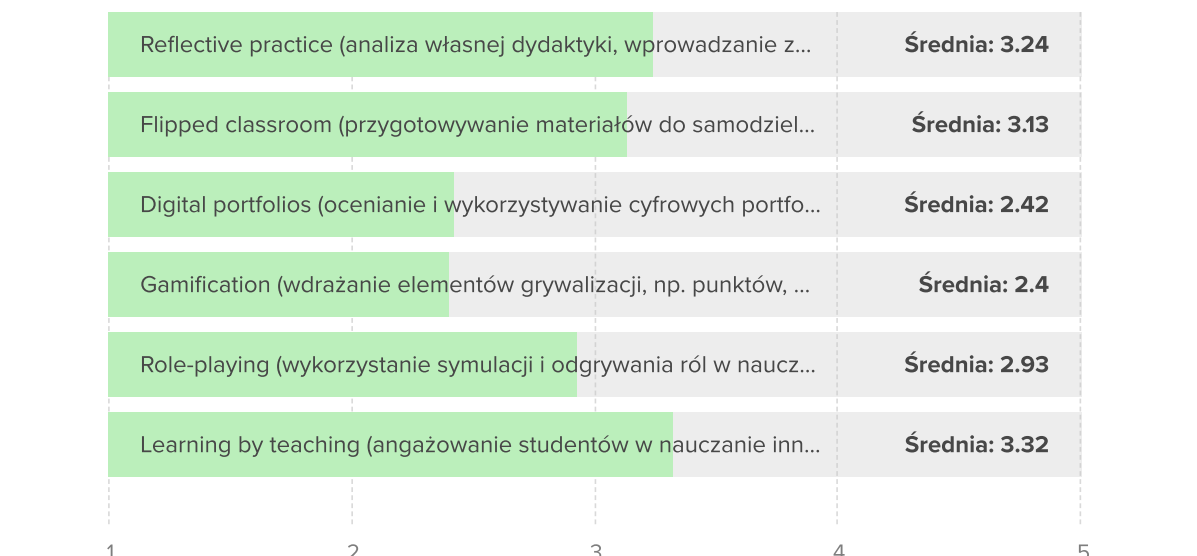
Reflective practice (analiza własnej dydaktyki, wprowadzanie z... Średnia: 3.24

Flipped classroom (przygotowywanie materiałów do samodziel... Średnia: 3.13

Digital portfolios (ocenianie i wykorzystywanie cyfrowych portfo... Średnia: 2.42

Gamification (wdrażanie elementów grywalizacji, np. punktów, ... Średnia: 2.4

Role-playing (wykorzystanie symulacji i odgrywania ról w naucz... Średnia: 2.93

Learning by teaching (angażowanie studentów w nauczanie inn... Średnia: 3.32

1 2 3 4 5